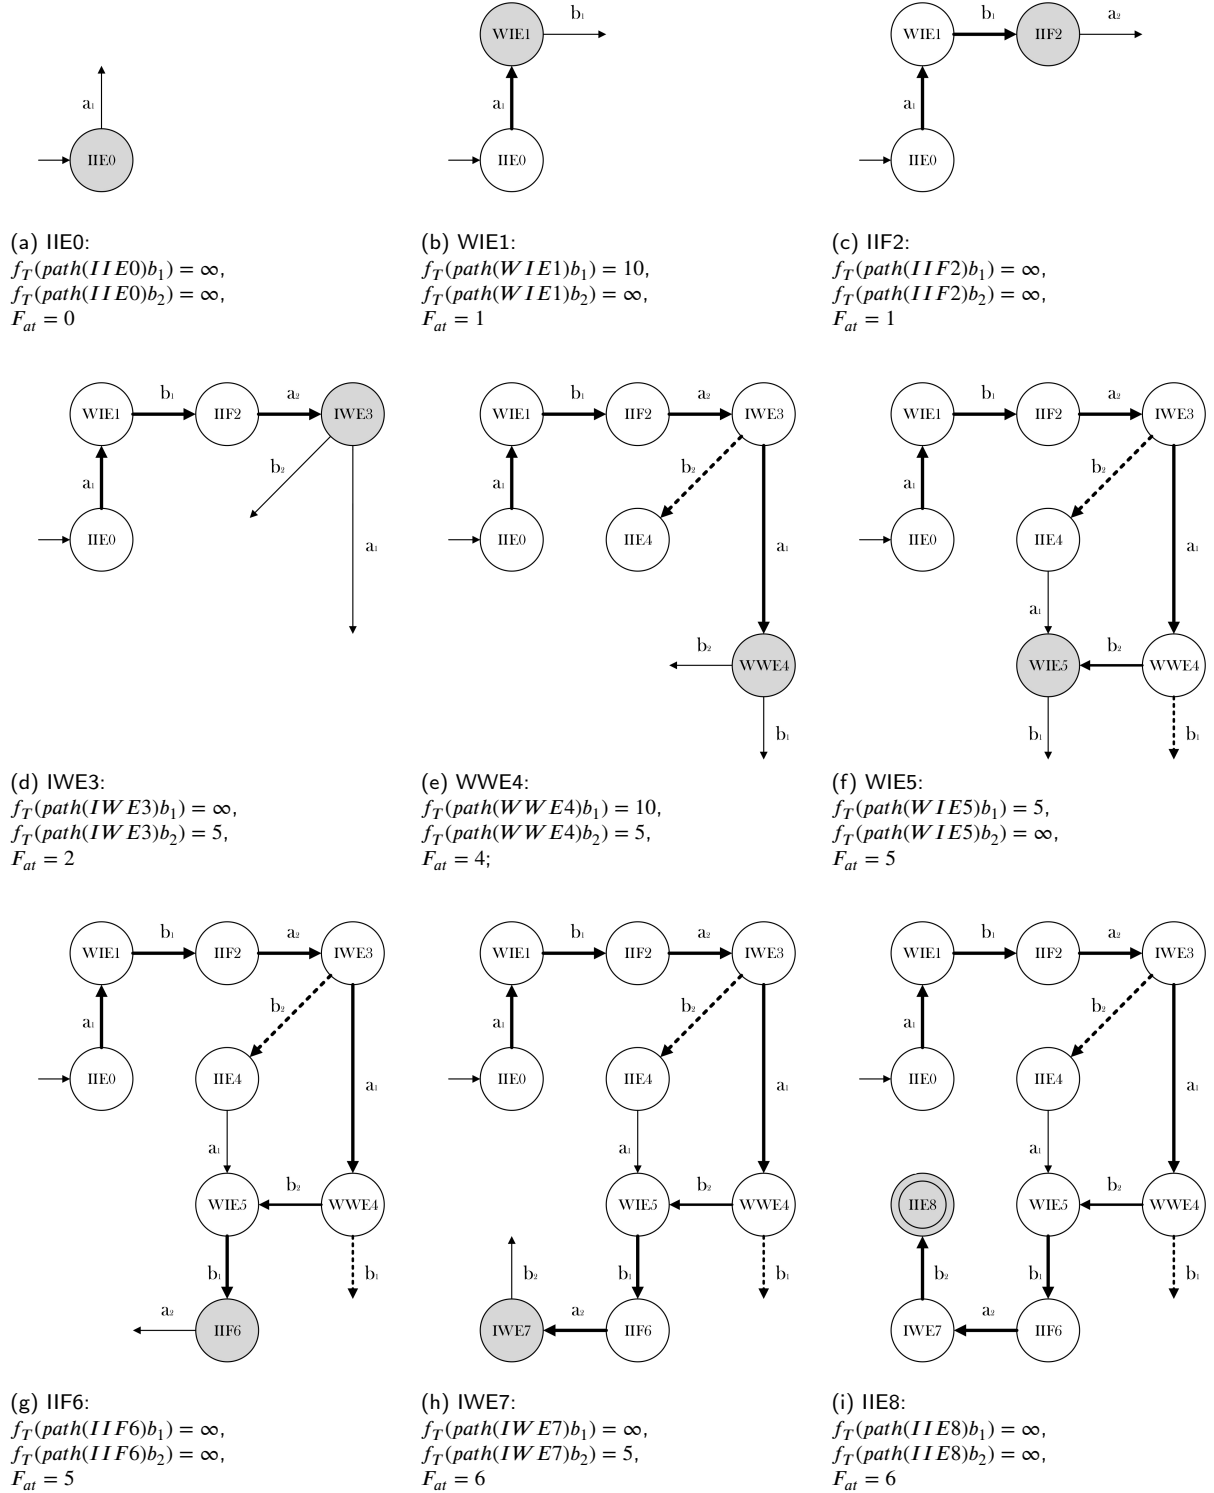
a₁
IIE0

(a) IIE0:
$f_T(path(IIE0)b_1) = \infty$,
$f_T(path(IIE0)b_2) = \infty$,
$F_{at} = 0$

WIE1
b₁
a₁
IIE0

(b) WIE1:
$f_T(path(WIE1)b_1) = 10$,
$f_T(path(WIE1)b_2) = \infty$,
$F_{at} = 1$

WIE1
b₁
IIF2
a₂
a₁
IIE0

(c) IIF2:
$f_T(path(IIF2)b_1) = \infty$,
$f_T(path(IIF2)b_2) = \infty$,
$F_{at} = 1$

WIE1
b₁
IIF2
a₂
IWE3
b₂
a₁
IIE0
a₁

(d) IWE3:
$f_T(path(IWE3)b_1) = \infty$,
$f_T(path(IWE3)b_2) = 5$,
$F_{at} = 2$

WIE1
b₁
IIF2
a₂
IWE3
b₂
a₁
IIE0
IIE4
a₁
b₂
WWE4
b₁

(e) WWE4:
$f_T(path(WWE4)b_1) = 10$,
$f_T(path(WWE4)b_2) = 5$,
$F_{at} = 4$;

WIE1
b₁
IIF2
a₂
IWE3
b₂
a₁
IIE0
IIE4
a₁
a₁
b₂
WIE5
WWE4
b₁
b₁

(f) WIE5:
$f_T(path(WIE5)b_1) = 5$,
$f_T(path(WIE5)b_2) = \infty$,
$F_{at} = 5$

WIE1
b₁
IIF2
a₂
IWE3
b₂
a₁
IIE0
IIE4
a₁
a₁
WIE5
b₂
WWE4
b₁
b₁
a₂
IIF6

(g) IIF6:
$f_T(path(IIF6)b_1) = \infty$,
$f_T(path(IIF6)b_2) = \infty$,
$F_{at} = 5$

WIE1
b₁
IIF2
a₂
IWE3
b₂
a₁
IIE0
IIE4
a₁
a₁
WIE5
b₂
WWE4
b₂
b₁
b₁
IWE7
a₂
IIF6

(h) IWE7:
$f_T(path(IWE7)b_1) = \infty$,
$f_T(path(IWE7)b_2) = 5$,
$F_{at} = 6$

WIE1
b₁
IIF2
a₂
IWE3
b₂
a₁
IIE0
IIE4
a₁
a₁
IIE8
WIE5
b₂
WWE4
b₂
b₁
b₁
IWE7
a₂
IIF6

(i) IIE8:
$f_T(path(IIE8)b_1) = \infty$,
$f_T(path(IIE8)b_2) = \infty$,
$F_{at} = 6$